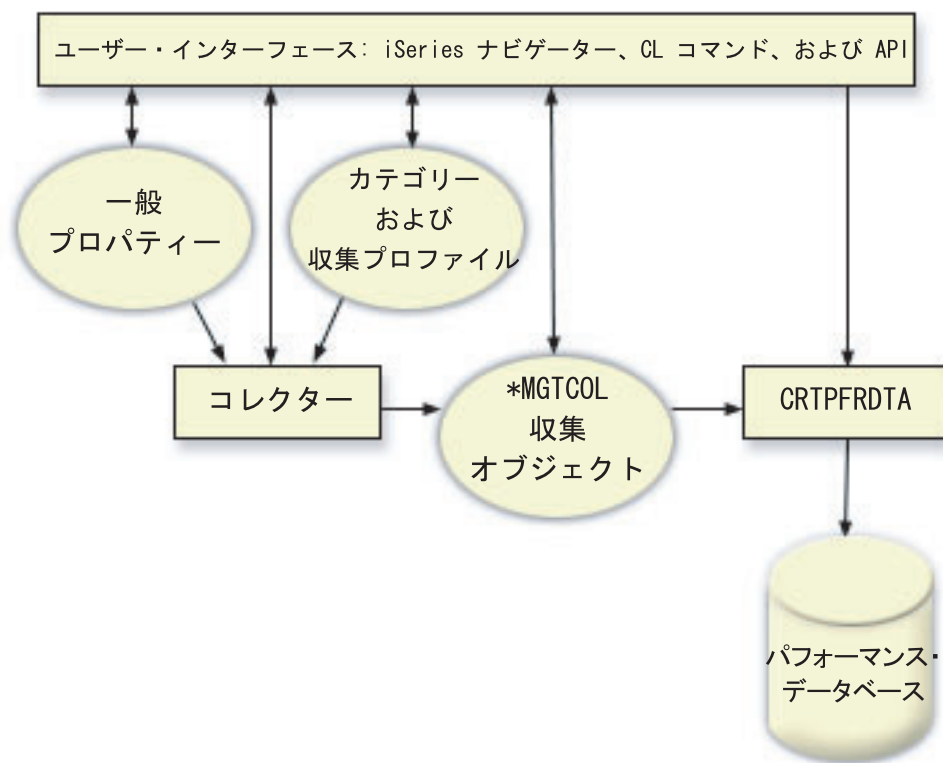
ユーザー・インターフェース: iSeries ナビゲーター、CL コマンド、および API

一般
プロパティー

カテゴリー
および
収集プロファイル

コレクター

*MGTCOL
収集
オブジェクト

CRTPFRDTA

パフォーマンス・
データベース